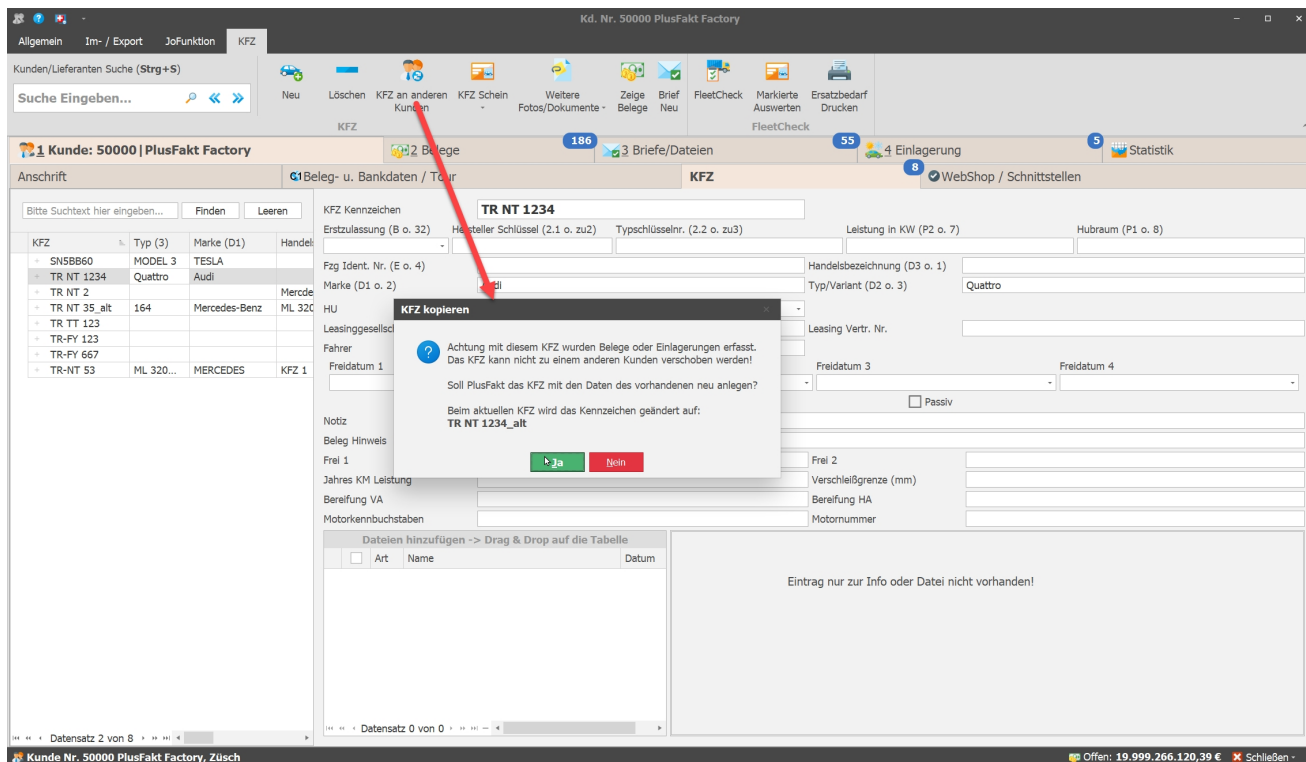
Kd. Nr. 50000 PlusFakt Factory

Allgemein Im- / Export JoFunktion KFZ

Kunden/Lieferanten Suche (Strg+S)

Suche Eingeben...

Neu Löschen KFZ an anderen Kunden KFZ Schein Weitere Fotos/Dokumente Zeige Belege Brief Neu FleetCheck Markierte Auswerten Ersatzbedarf Drucken

KFZ FleetCheck

1 Kunde: 50000 | PlusFakt Factory 2 Belege 186 3 Briefe/Dateien 55 4 Einlagerung 5 Statistik

Anschrift 1 Beleg- u. Bankdaten / Tour KFZ 8 WebShop / Schnittstellen

Bitte Suchtext hier eingeben... Finden Leeren

| KFZ | Typ (3) | Marke (D1) | Handel |
|---|---|---|---|
| SN5BB60 | MODEL 3 | TESLA | |
| TR NT 1234 | Quattro | Audi | |
| TR NT 2 | | | Mercde |
| TR NT 35_alt | 164 | Mercedes-Benz | ML 320 |
| TR TT 123 | | | |
| TR-FY 123 | | | |
| TR-FY 667 | | | |
| TR-NT 53 | ML 320... | MERCEDES | KFZ 1 |

Datensatz 2 von 8

KFZ Kennzeichen TR NT 1234
Erstzulassung (B o. 32) Hersteller Schlüssel (2.1 o. zu2) Typschlüsselnr. (2.2 o. zu3) Leistung in KW (P2 o. 7) Hubraum (P1 o. 8)
Fzg Ident. Nr. (E o. 4) Handelsbezeichnung (D3 o. 1)
Marke (D1 o. 2) Audi Typ/Variant (D2 o. 3) Quattro
HU
Leasinggesellsch Leasing Vertr. Nr.
Fahrer
Freidatum 1 Freidatum 3 Freidatum 4
Passiv
Notiz
Beleg Hinweis
Frei 1 Frei 2
Jahres KM Leistung Verschleißgrenze (mm)
Bereifung VA Bereifung HA
Motorkennbuchstaben Motornummer

Dateien hinzufügen -> Drag & Drop auf die Tabelle
Art Name Datum
Datensatz 0 von 0

Eintrag nur zur Info oder Datei nicht vorhanden!

KFZ kopieren

Achtung mit diesem KFZ wurden Belege oder Einlagerungen erfasst. Das KFZ kann nicht zu einem anderen Kunden verschoben werden!

Soll PlusFakt das KFZ mit den Daten des vorhandenen neu anlegen?

Beim aktuellen KFZ wird das Kennzeichen geändert auf:
TR NT 1234_alt

Ja Nein

Kunde Nr. 50000 PlusFakt Factory, Züsch
Offen: 19.999.266.120,39 € Schließen